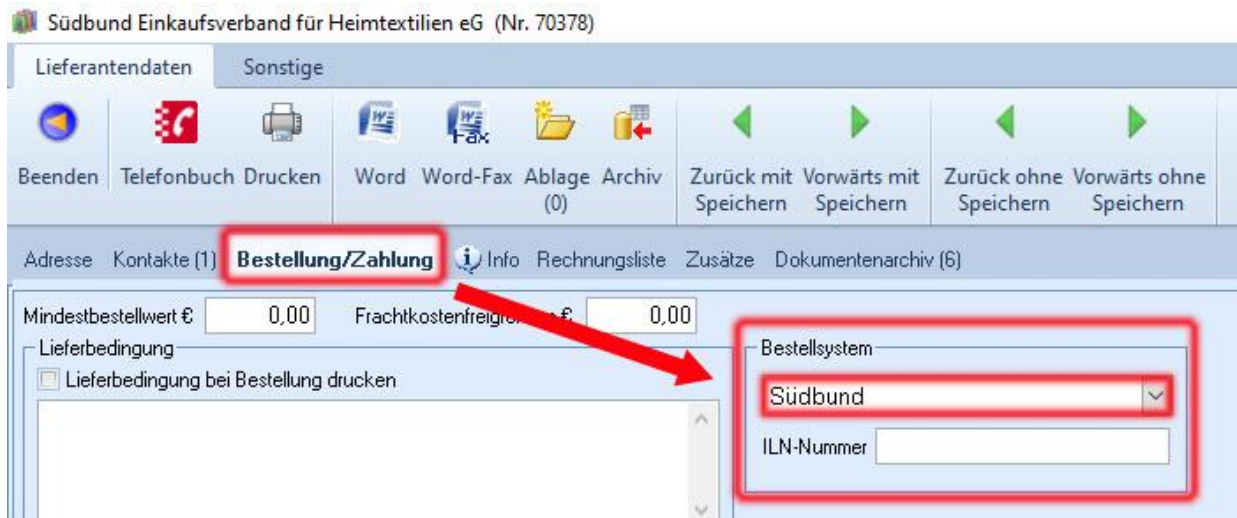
Südbund Einkaufsverband für Heimtextilien eG (Nr. 70378)

Lieferantendaten Sonstige

Beenden Telefonbuch Drucken Word Word-Fax Ablage (0) Archiv Zurück mit Speichern Vorwärts mit Speichern Zurück ohne Speichern Vorwärts ohne Speichern

Fax

Adresse Kontakte (1) Bestellung/Zahlung Info Rechnungsliste Zusätze Dokumentenarchiv (6)

Mindestbestellwert € 0,00 Frachtkostenfreig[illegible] € 0,00

Lieferbedingung

Lieferbedingung bei Bestellung drucken

Bestellsystem

Südbund

ILN-Nummer